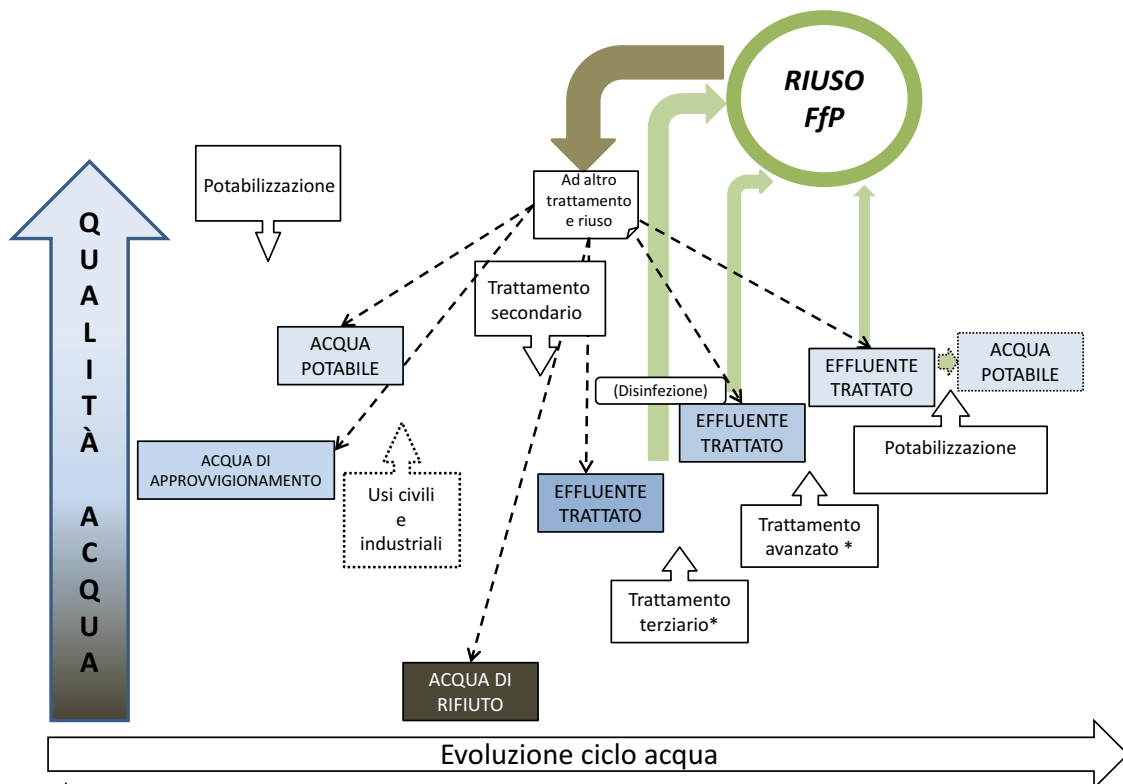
RIUSO
FfP

Potabilizzazione

Ad altro trattamento e riuso

QUALITÀ ACQUA

Trattamento secondario

ACQUA POTABILE

EFFLUENTE TRATTATO

ACQUA POTABILE

(Disinfezione)

EFFLUENTE TRATTATO

Potabilizzazione

ACQUA DI APPROVVIGIONAMENTO

Usi civili e industriali

EFFLUENTE TRATTATO

Trattamento avanzato *

Trattamento terziario*

ACQUA DI RIFIUTO

Evoluzione ciclo acqua